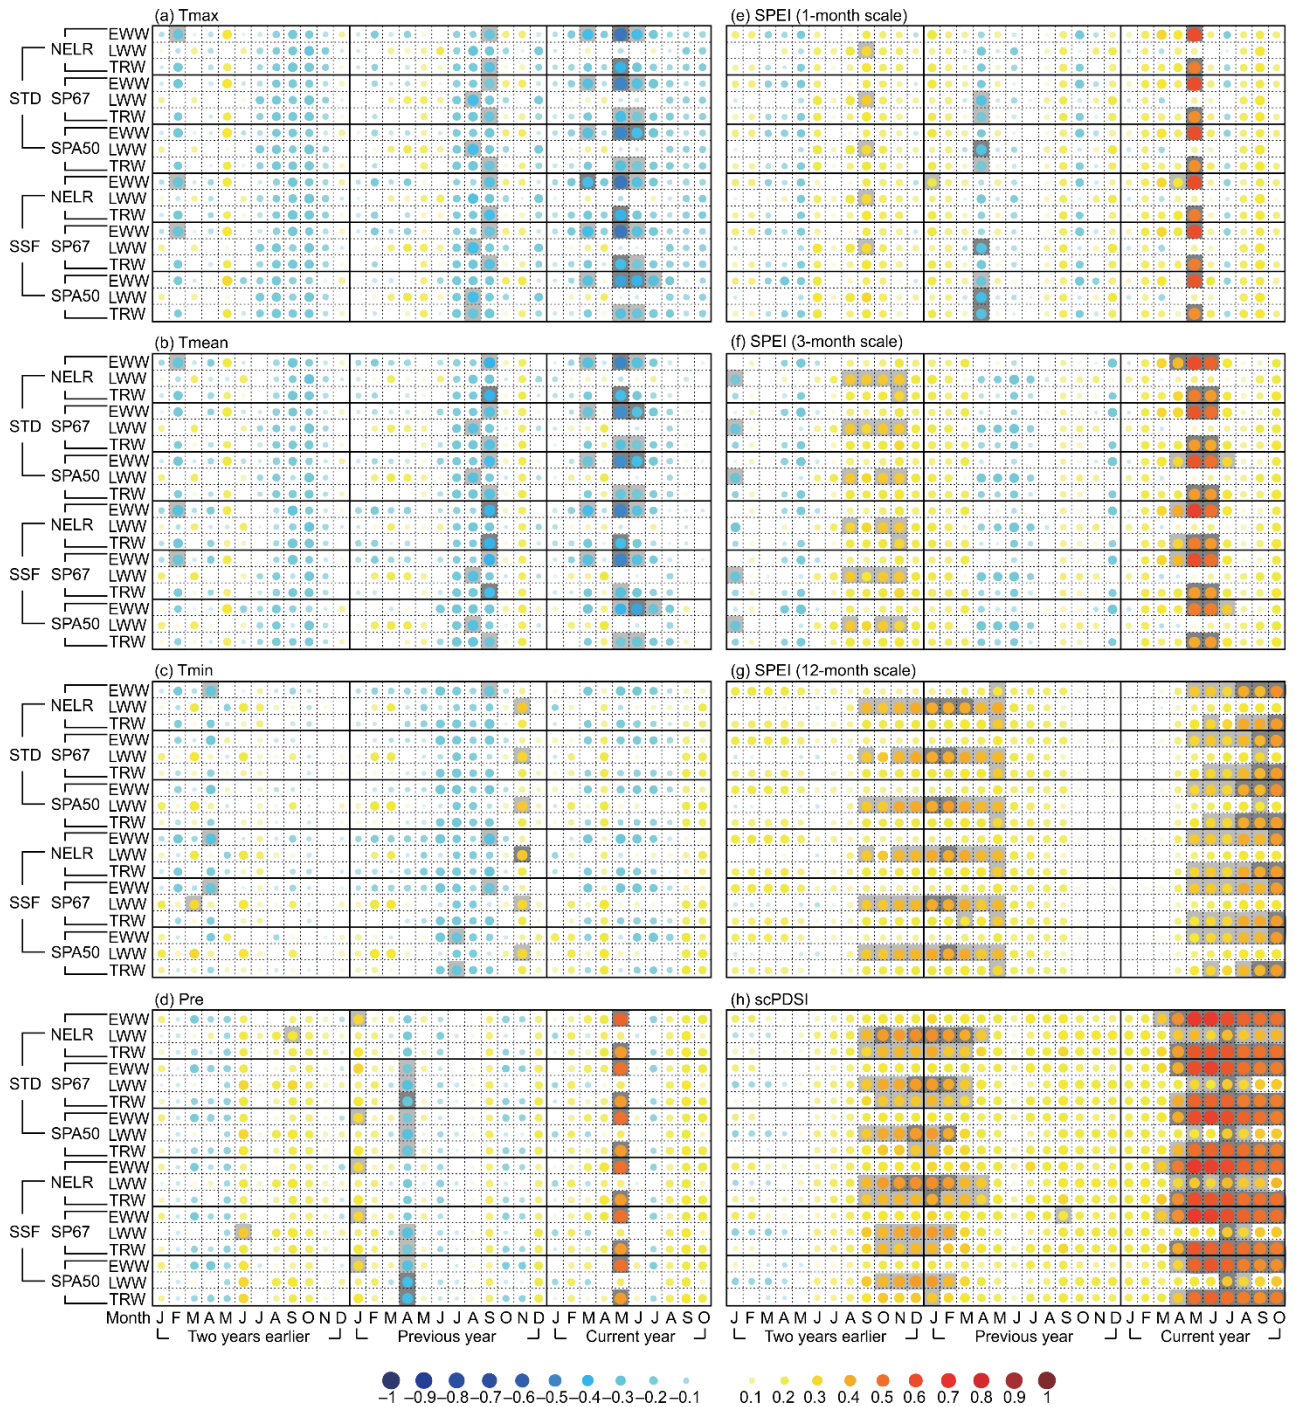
(a) Tmax

STD NELR EWW LWW TRW SP67 EWW LWW TRW SPA50 EWW LWW TRW
SSF NELR EWW LWW TRW SP67 EWW LWW TRW SPA50 EWW LWW TRW

(b) Tmean

STD NELR EWW LWW TRW SP67 EWW LWW TRW SPA50 EWW LWW TRW
SSF NELR EWW LWW TRW SP67 EWW LWW TRW SPA50 EWW LWW TRW

(c) Tmin

STD NELR EWW LWW TRW SP67 EWW LWW TRW SPA50 EWW LWW TRW
SSF NELR EWW LWW TRW SP67 EWW LWW TRW SPA50 EWW LWW TRW

(d) Pre

STD NELR EWW LWW TRW SP67 EWW LWW TRW SPA50 EWW LWW TRW
SSF NELR EWW LWW TRW SP67 EWW LWW TRW SPA50 EWW LWW TRW

Month J F M A M J J A S O N D J F M A M J J A S O N D J F M A M J J A S O
Two years earlier Previous year Current year

(e) SPEI (1-month scale)

(f) SPEI (3-month scale)

(g) SPEI (12-month scale)

(h) scPDSI

J F M A M J J A S O N D J F M A M J J A S O N D J F M A M J J A S O
Two years earlier Previous year Current year

−1 −0.9 −0.8 −0.7 −0.6 −0.5 −0.4 −0.3 −0.2 −0.1 0.1 0.2 0.3 0.4 0.5 0.6 0.7 0.8 0.9 1